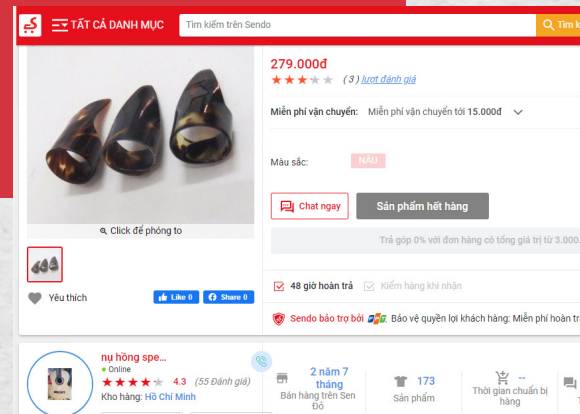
TẤT CẢ DANH MỤC
Tìm kiếm trên Sendo
Tìm kiếm

279.000đ
(3) lượt đánh giá

Miễn phí vận chuyển: Miễn phí vận chuyển tới 15.000đ

Màu sắc: NÂU

Click để phóng to

Chat ngay
Sản phẩm hết hàng

Trả góp 0% với đơn hàng có tổng giá trị từ 3.000.

Yêu thích
Like 0
Share 0

48 giờ hoàn trả
Kiểm hàng khi nhận

Sendo bảo trợ bởi FPT Bảo vệ quyền lợi khách hàng: Miễn phí hoàn trả

nụ hồng spe...
Online
4.3 (55 Đánh giá)
Kho hàng: Hồ Chí Minh

2 năm 7 tháng
Bán hàng trên Sendo
173
Sản phẩm
--
Thời gian chuẩn bị hàng